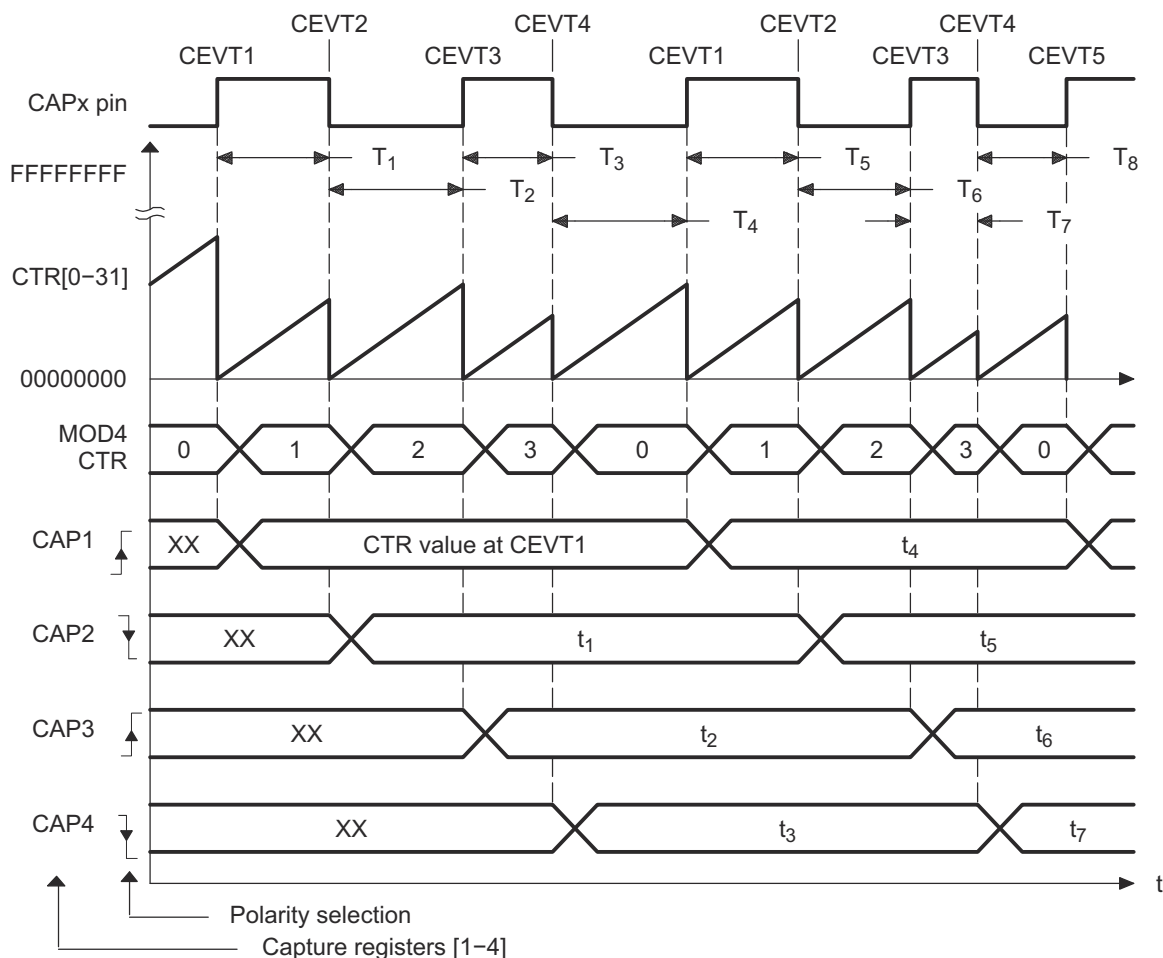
CEVT2 CEVT4 CEVT2 CEVT4
CEVT1 CEVT3 CEVT1 CEVT3 CEVT5

CAPx pin

FFFFFFFF

$T_1$ $T_3$ $T_5$ $T_8$
$T_2$ $T_6$
$T_4$ $T_7$

CTR[0−31]

00000000

MOD4 CTR

| 0 | 1 | 2 | 3 | 0 | 1 | 2 | 3 | 0 |
|---|---|---|---|---|---|---|---|---|

CAP1 XX CTR value at CEVT1 $t_4$

CAP2 XX $t_1$ $t_5$

CAP3 XX $t_2$ $t_6$

CAP4 XX $t_3$ $t_7$

t

Polarity selection

Capture registers [1−4]